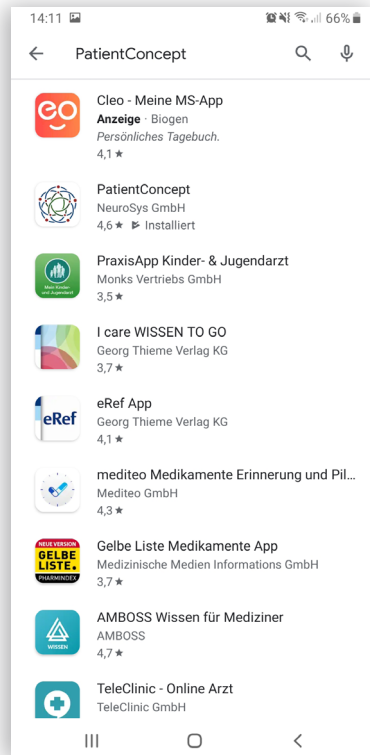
14:11

66%

PatientConcept

eo

Cleo - Meine MS-App
Anzeige · Biogen
Persönliches Tagebuch.
4,1 ★

PatientConcept
NeuroSys GmbH
4,6 ★ Installiert

Mein Kinder- und Jugendarzt

PraxisApp Kinder- & Jugendarzt
Monks Vertriebs GmbH
3,5 ★

I care WISSEN TO GO
Georg Thieme Verlag KG
3,7 ★

eRef

eRef App
Georg Thieme Verlag KG
4,1 ★

mediteo Medikamente Erinnerung und Pil...
Mediteo GmbH
4,3 ★

NEUE VERSION
GELBE LISTE.
PHARMINDEX

Gelbe Liste Medikamente App
Medizinische Medien Informations GmbH
3,7 ★

WISSEN

AMBOSS Wissen für Mediziner
AMBOSS
4,7 ★

TeleClinic - Online Arzt
TeleClinic GmbH